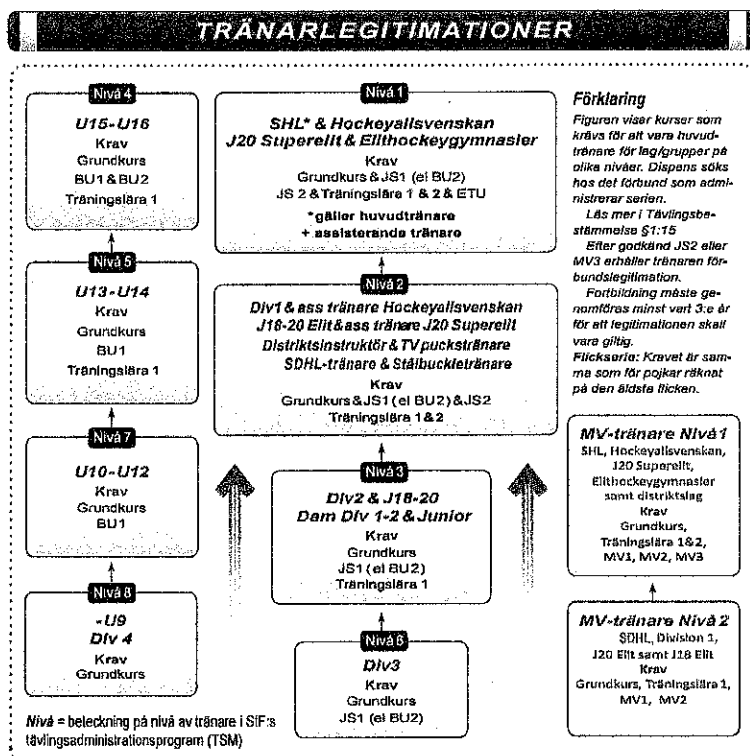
TRÄNARLEGITIMATIONER

Nivå 4
U15-U16
Krav
Grundkurs
BU1 & BU2
Träningslära 1

Nivå 5
U13-U14
Krav
Grundkurs
BU1
Träningslära 1

Nivå 7
U10-U12
Krav
Grundkurs
BU1

Nivå 8
-U9
Div 4
Krav
Grundkurs

Nivå 1
SHL* & Hockeyallsvenskan
J20 Superelit & Elithockeygymnasier
Krav
Grundkurs & JS1 (el BU2)
JS 2 & Träningslära 1 & 2 & ETU
*gäller huvudtränare
+ assisterande tränare

Nivå 2
Div1 & ass tränare Hockeyallsvenskan
J18-20 Elit & ass tränare J20 Superelit
Distriktsinstruktör & TV puckstränare
SDHL-tränare & Stålbucketränare
Krav
Grundkurs & JS1 (el BU2) & JS2
Träningslära 1 & 2

Nivå 3
Div2 & J18-20
Dam Div 1-2 & Junior
Krav
Grundkurs
JS1 (el BU2)
Träningslära 1

Nivå 6
Div3
Krav
Grundkurs
JS1 (el BU2)

Förklaring
Figuren visar kurser som krävs för att vara huvudtränare för lag/grupper på olika nivåer. Dispens söks hos det förbund som administrerar serien.
Läs mer i Tävlingsbestämmelse §1:15
Efter godkänd JS2 eller MV3 erhåller tränaren förbundslegitimation.
Fortbildning måste genomföras minst vart 3:e år för att legitimationen skall vara giltig.
Flickserie: Kravet är samma som för pojkar räknat på den äldsta flickan.

MV-tränare Nivå 1
SHL, Hockeyallsvenskan, J20 Superelit, Elithockeygymnasier samt distriktslag
Krav
Grundkurs, Träningslära 1&2, MV1, MV2, MV3

MV-tränare Nivå 2
SDHL, Division 1, J20 Elit samt J18 Elit
Krav
Grundkurs, Träningslära 1, MV1, MV2

Nivå = beteckning på nivå av tränare i SIF:s tävlingsadministrationsprogram (TSM)